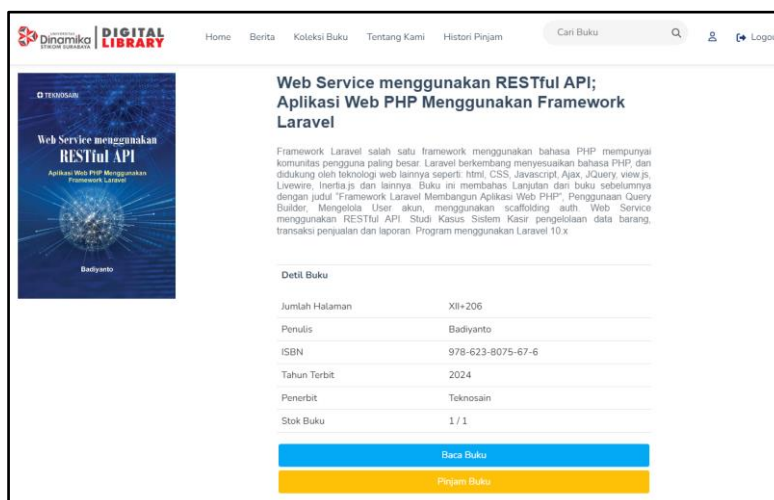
UNIVERSITAS Dinamika STIKOM SURABAYA | DIGITAL LIBRARY

Home Berita Koleksi Buku Tentang Kami Histori Pinjam Cari Buku Logo

TEKNOSAIN

Web Service menggunakan RESTful API

Aplikasi Web PHP Menggunakan Framework Laravel

Badiyanto

Web Service menggunakan RESTful API; Aplikasi Web PHP Menggunakan Framework Laravel

Framework Laravel salah satu framework menggunakan bahasa PHP mempunyai komunitas pengguna paling besar. Laravel berkembang menyesuaikan bahasa PHP, dan didukung oleh teknologi web lainnya seperti: html, CSS, Javascript, Ajax, JQuery, view.js, Livewire, Inertia.js dan lainnya. Buku ini membahas Lanjutan dari buku sebelumnya dengan judul "Framework Laravel Membangun Aplikasi Web PHP", Penggunaan Query Builder, Mengelola User akun, menggunakan scaffolding auth. Web Service menggunakan RESTful API. Studi Kasus Sistem Kasir pengelolaan data barang, transaksi penjualan dan laporan. Program menggunakan Laravel 10.x

Detil Buku

| | |
|---|---|
| Jumlah Halaman | XII+206 |
| Penulis | Badiyanto |
| ISBN | 978-623-8075-67-6 |
| Tahun Terbit | 2024 |
| Penerbit | Teknosain |
| Stok Buku | 1 / 1 |

Baca Buku

Pinjam Buku